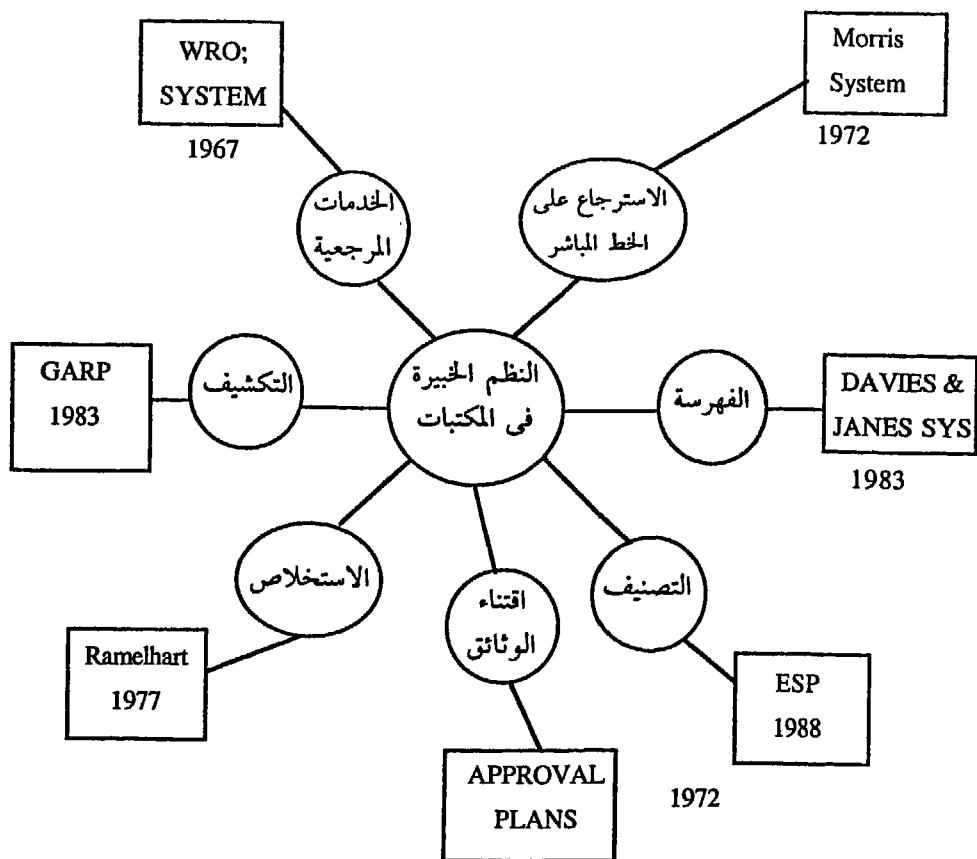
WRO; SYSTEM
1967

Morris System
1972

الخدمات المرجعية

الاسترجاع على الخط المباشر

GARP
1983

التكشيف

النظم الخبيرة فى المكتبات

الفهرسة

DAVIES & JANES SYS
1983

الاستخلاص

اقتناء الوثائق

التصنيف

Ramelhart
1977

ESP
1988

APPROVAL PLANS

1972